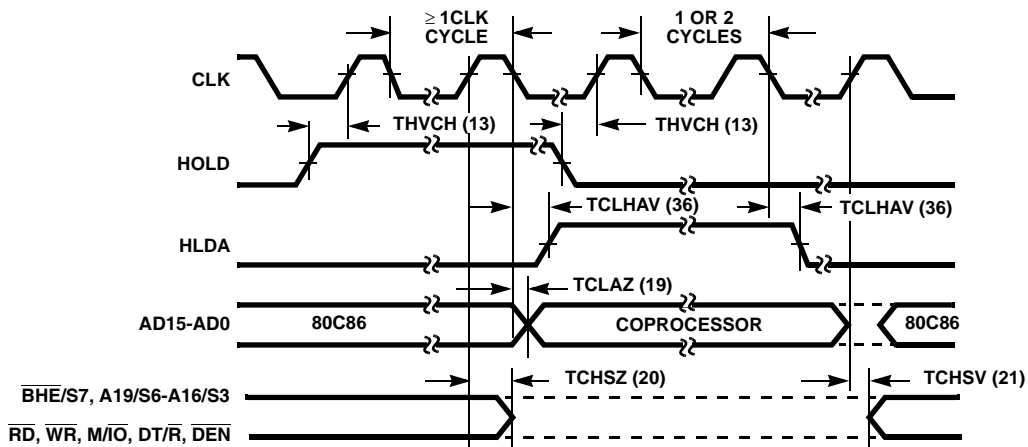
$\geq$ 1CLK CYCLE

1 OR 2 CYCLES

CLK

THVCH (13)

THVCH (13)

HOLD

TCLHAV (36)

TCLHAV (36)

HLDA

TCLAZ (19)

AD15-AD0

80C86

COPROCESSOR

80C86

TCHSZ (20)

TCHSV (21)

$\overline{BHE}$/S7, A19/S6-A16/S3

$\overline{RD}$, $\overline{WR}$, M/$\overline{IO}$, DT/$\overline{R}$, $\overline{DEN}$